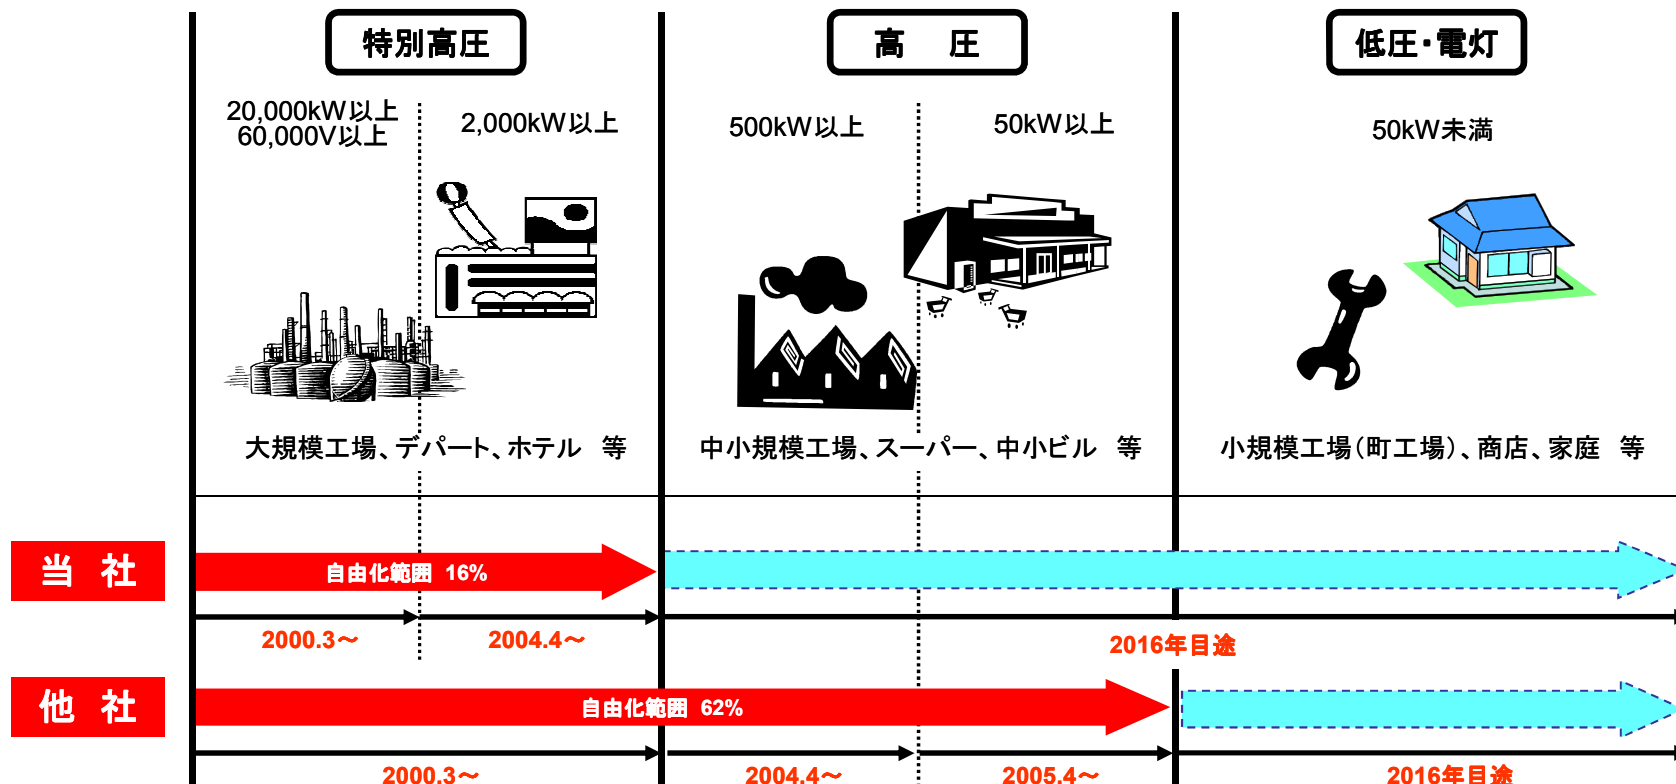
特別高圧

高　圧

低圧・電灯

20,000kW以上
60,000V以上

2,000kW以上

500kW以上

50kW以上

50kW未満

大規模工場、デパート、ホテル　等

中小規模工場、スーパー、中小ビル　等

小規模工場(町工場)、商店、家庭　等

当　社

自由化範囲　16%

2000.3～

2004.4～

2016年目途

他　社

自由化範囲　62%

2000.3～

2004.4～

2005.4～

2016年目途